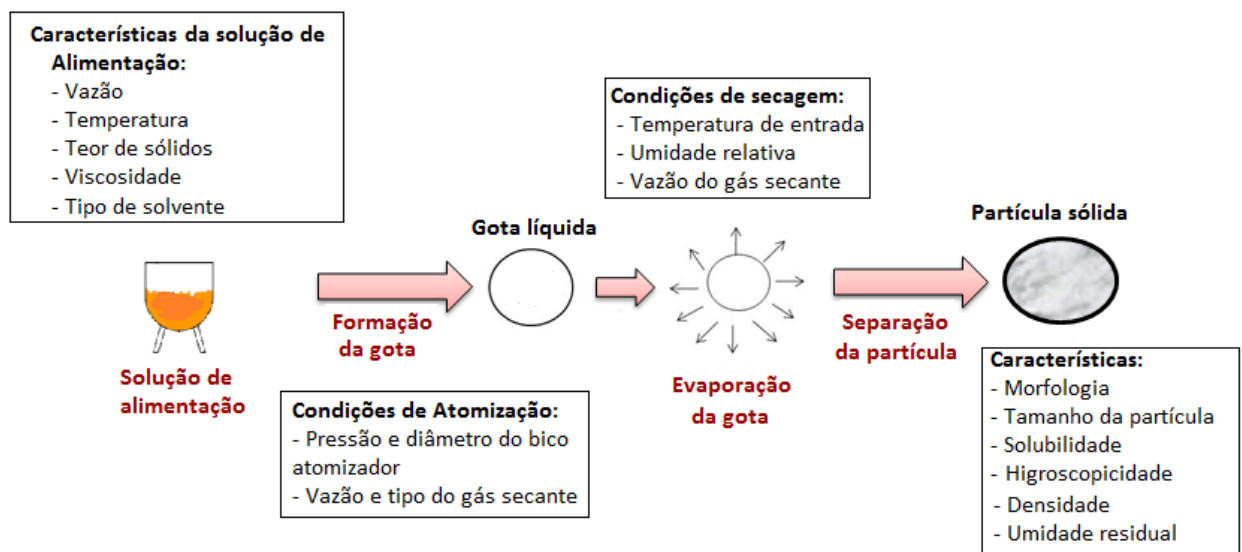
Características da solução de Alimentação:
- Vazão
- Temperatura
- Teor de sólidos
- Viscosidade
- Tipo de solvente

Solução de alimentação

Formação da gota

Gota líquida

Condições de Atomização:
- Pressão e diâmetro do bico atomizador
- Vazão e tipo do gás secante

Condições de secagem:
- Temperatura de entrada
- Umidade relativa
- Vazão do gás secante

Evaporação da gota

Separação da partícula

Partícula sólida

Características:
- Morfologia
- Tamanho da partícula
- Solubilidade
- Higroscopicidade
- Densidade
- Umidade residual